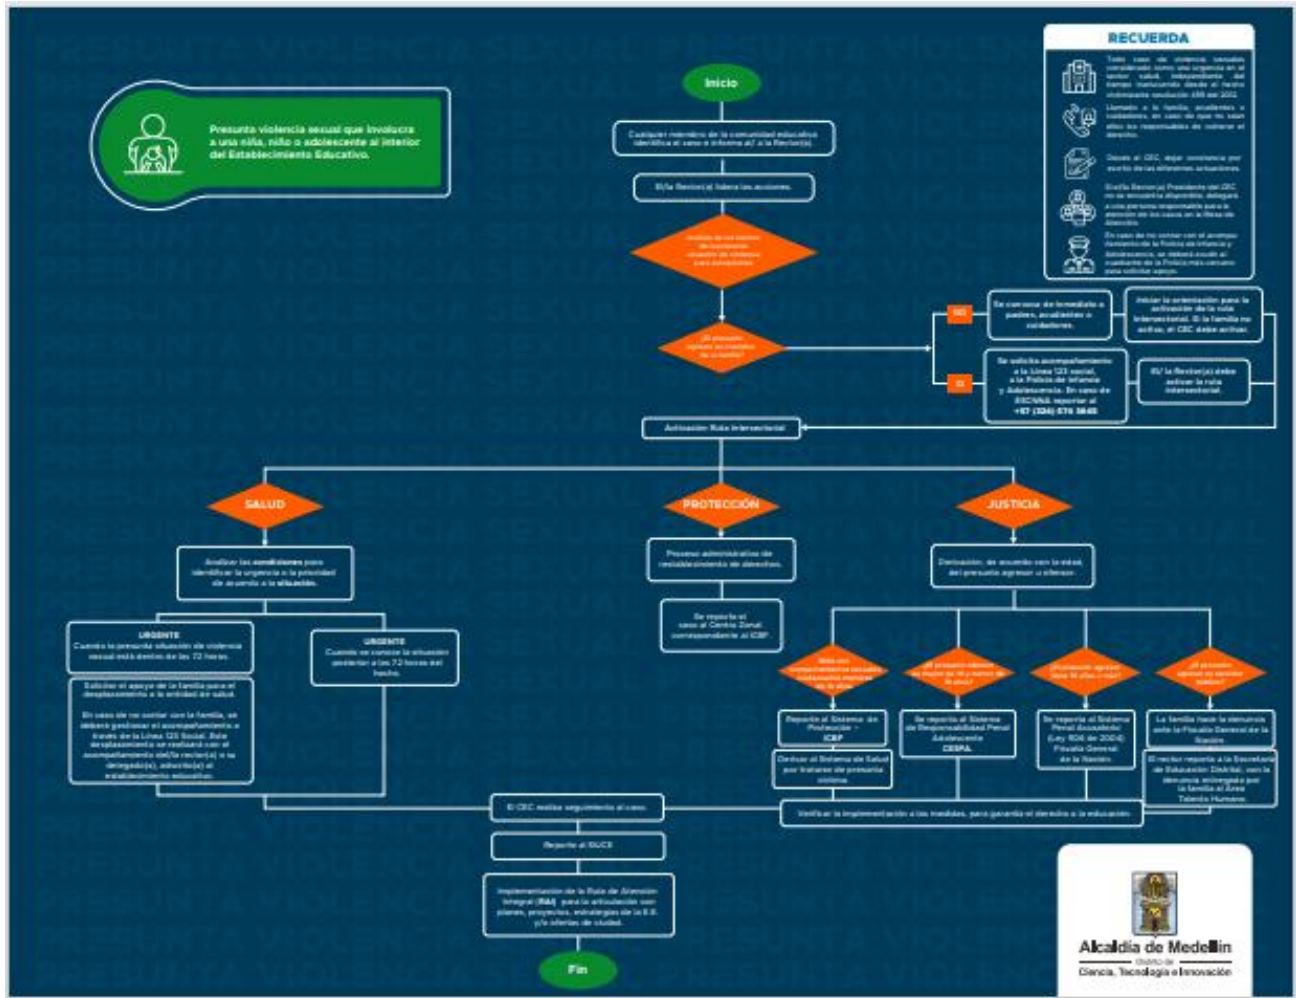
Presunta violencia sexual que involucra a una niña, niño o adolescente al interior del Establecimiento Educativo.

Inicio

Cualquier miembro de la comunidad educativa identifica el caso e informa al/ a la Rector(a).

El/la Rector(a) lidera las acciones.

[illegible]

¿El presunto agresor es miembro de la familia?

NO

Se convoca de inmediato a padres, acudientes o cuidadores.

Iniciar la orientación para la activación de la ruta intersectorial. Si la familia no activa, el CEC debe activar.

SI

Se solicita acompañamiento a la Línea 123 social, a la Policía de Infancia y Adolescencia. En caso de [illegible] reportar al +57 (324) 576 3645

El/ la Rector(a) debe activar la ruta intersectorial.

Activación Ruta Intersectorial

SALUD

Analizar las condiciones para identificar la urgencia o la prioridad de acuerdo a la situación.

URGENTE
Cuando la presunta situación de violencia sexual está dentro de las 72 horas.

Solicitar el apoyo de la familia para el desplazamiento a la entidad en salud.

En caso de no contar con la familia, se deberá gestionar el acompañamiento a través de la Línea 123 Social. Este desplazamiento se realizará con el acompañamiento del/la rector(a) o su delegado(a), adscrito(a) al establecimiento educativo.

URGENTE
Cuando se conoce la situación posterior a las 72 horas del hecho.

PROTECCIÓN

Proceso administrativo de restablecimiento de derechos.

Se reporta el caso al Centro Zonal correspondiente al ICBF.

JUSTICIA

Derivación, de acuerdo con la edad, del presunto agresor u ofensor.

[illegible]

¿El presunto ofensor es mayor de 14 y menor de 18 años?

¿El presunto agresor tiene 18 años o más?

¿El presunto agresor es servidor público?

Reporte al Sistema de Protección - ICBF

Derivar al Sistema de Salud por tratarse de presunta víctima.

Se reporta al Sistema de Responsabilidad Penal Adolescente CESPA.

Se reporta al Sistema Penal Acusatorio (Ley 906 de 2004) Fiscalía General de la Nación.

La familia hace la denuncia ante la Fiscalía General de la Nación.

El rector reporta a la Secretaría de Educación Distrital, con la denuncia entregada por la familia al Área Talento Humano.

El CEC realiza seguimiento al caso.

Verificar la implementación a las medidas, para garantía el derecho a la educación.

Reporte al SIUCE

Implementación de la Ruta de Atención Integral (RAI) para la articulación con planes, proyectos, estrategias de la E.E. y/o ofertas de ciudad.

Fin

RECUERDA

Todo caso de violencia sexual es considerado como una urgencia en el sector salud, independiente del tiempo transcurrido desde el hecho victimizante resolución 459 del 2012.

Llamado a la familia, acudientes o cuidadores, en caso de que no sean ellos los responsables de vulnerar el derecho.

Desde el CEC dejar constancia por escrito de las diferentes actuaciones.

Si el/la Rector(a) Presidente del CEC no se encuentra disponible, delegará a una persona responsable para la atención de los casos en la Ruta de Atención.

En caso de no contar con el acompañamiento de la Policía de Infancia y Adolescencia, se deberá acudir al cuadrante de la Policía más cercano para solicitar apoyo.

Alcaldía de Medellín
Distrito de
Ciencia, Tecnología e Innovación